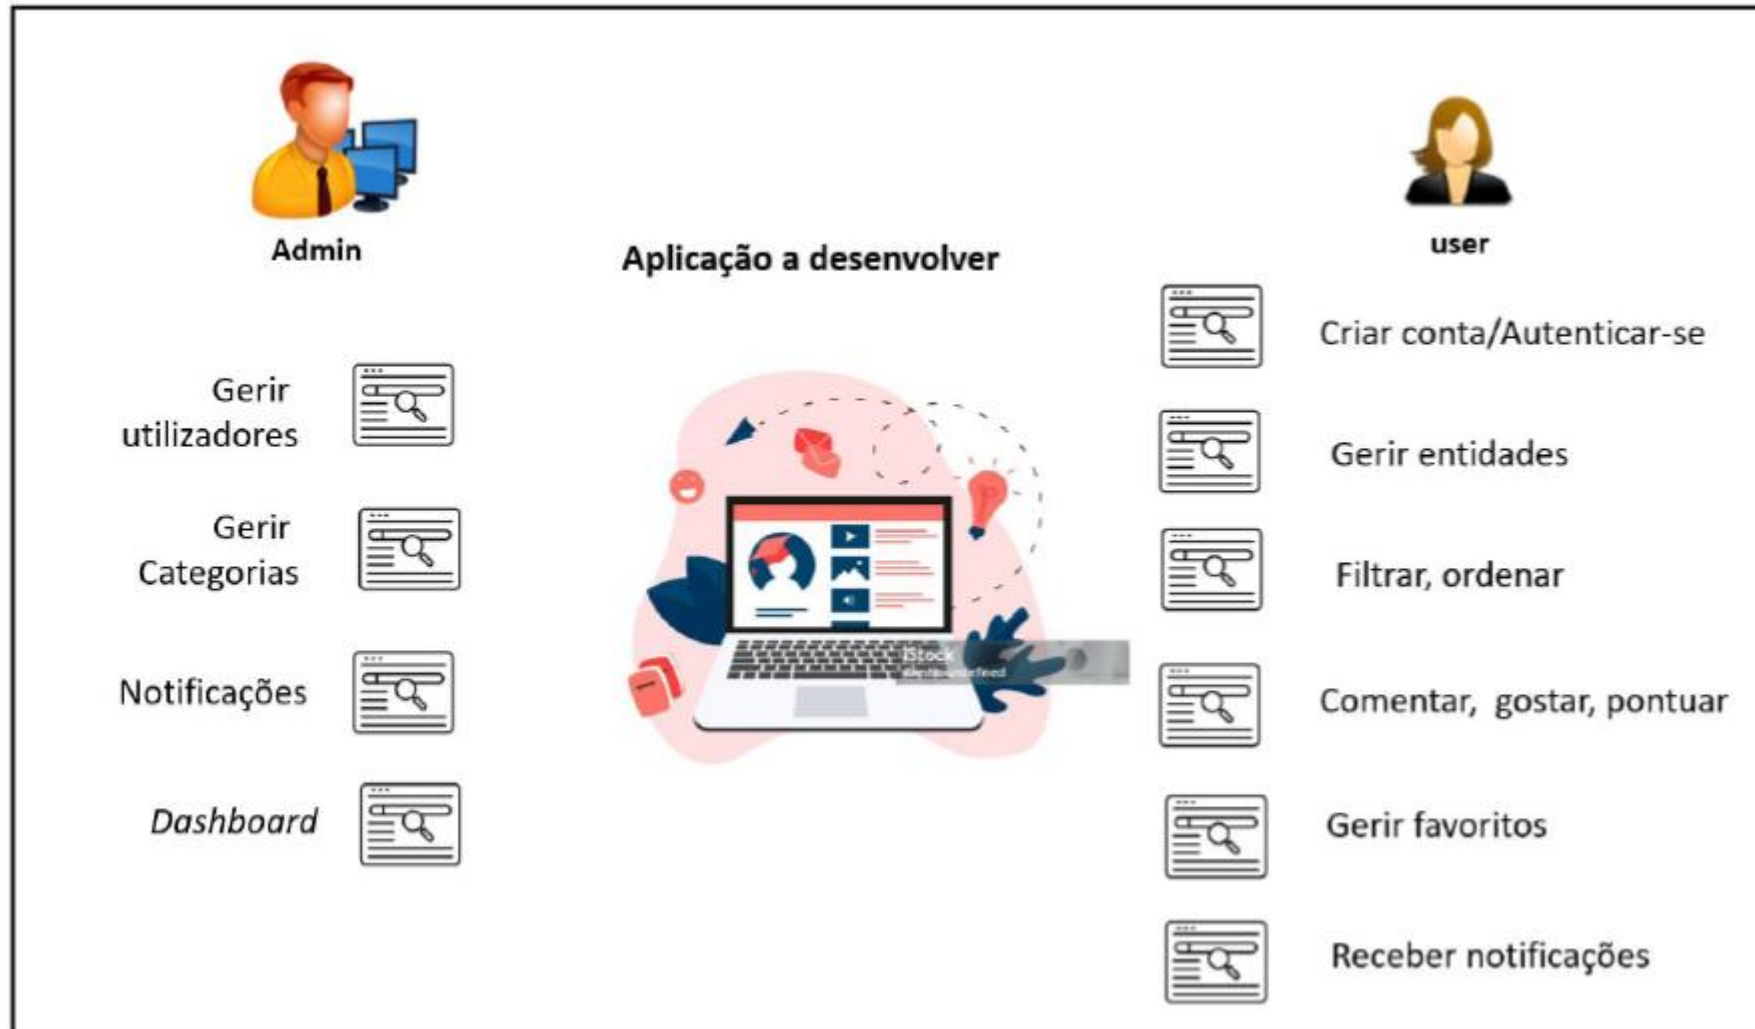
Admin

Aplicação a desenvolver

user

Gerir utilizadores

Gerir Categorias

Notificações

*Dashboard*

iStock

Criar conta/Autenticar-se

Gerir entidades

Filtrar, ordenar

Comentar, gostar, pontuar

Gerir favoritos

Receber notificações